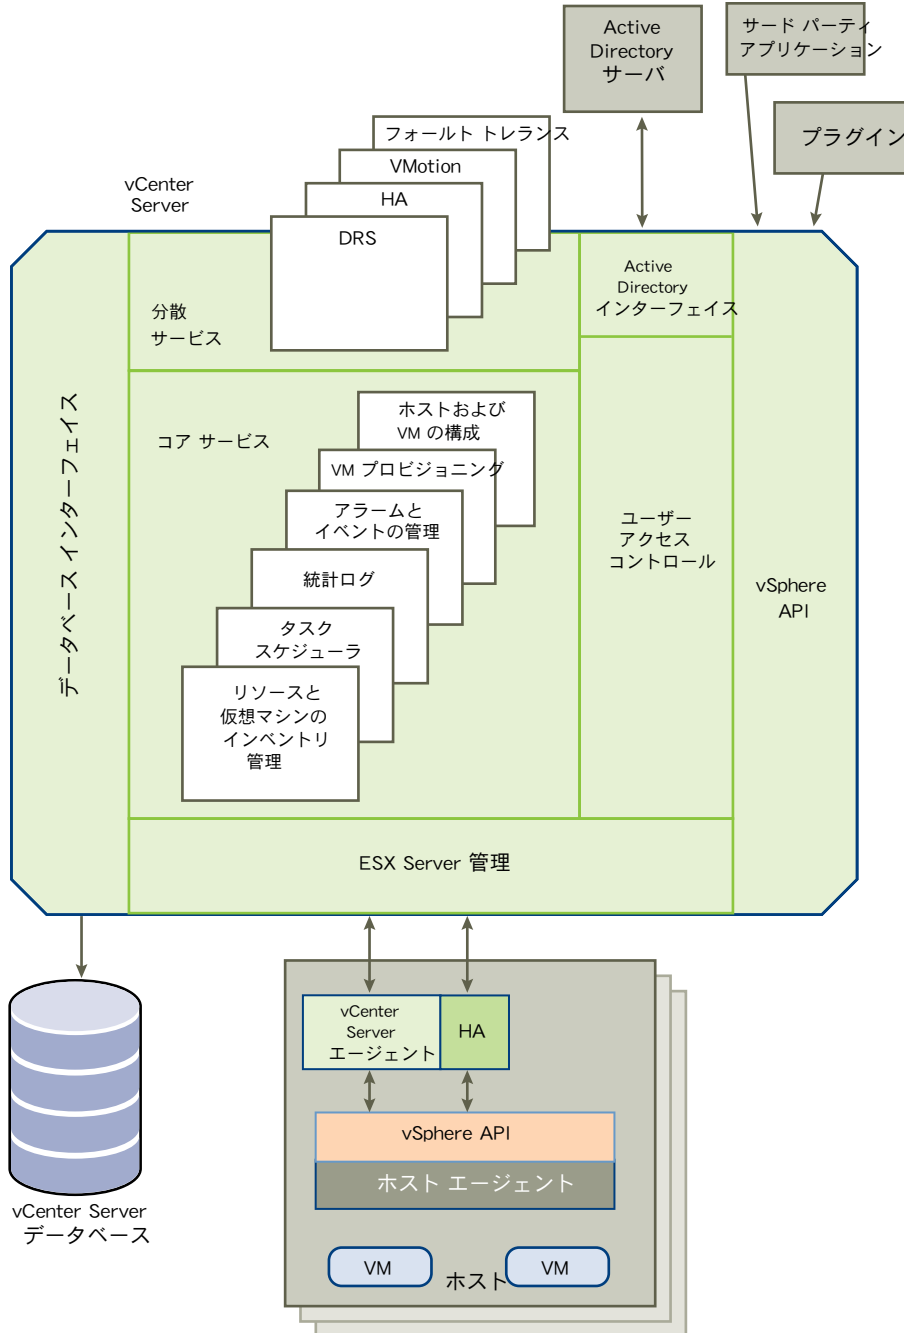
Active Directory サーバ

サード パーティ アプリケーション

プラグイン

フォールト トレランス

VMotion

vCenter Server

HA

DRS

分散 サービス

Active Directory インターフェイス

データベース インターフェイス

コア サービス

ホストおよび VM の構成

VM プロビジョニング

アラームと イベントの管理

ユーザー アクセス コントロール

統計ログ

vSphere API

タスク スケジューラ

リソースと 仮想マシンの インベントリ 管理

ESX Server 管理

vCenter Server エージェント

HA

vSphere API

ホスト エージェント

vCenter Server データベース

VM

ホスト

VM